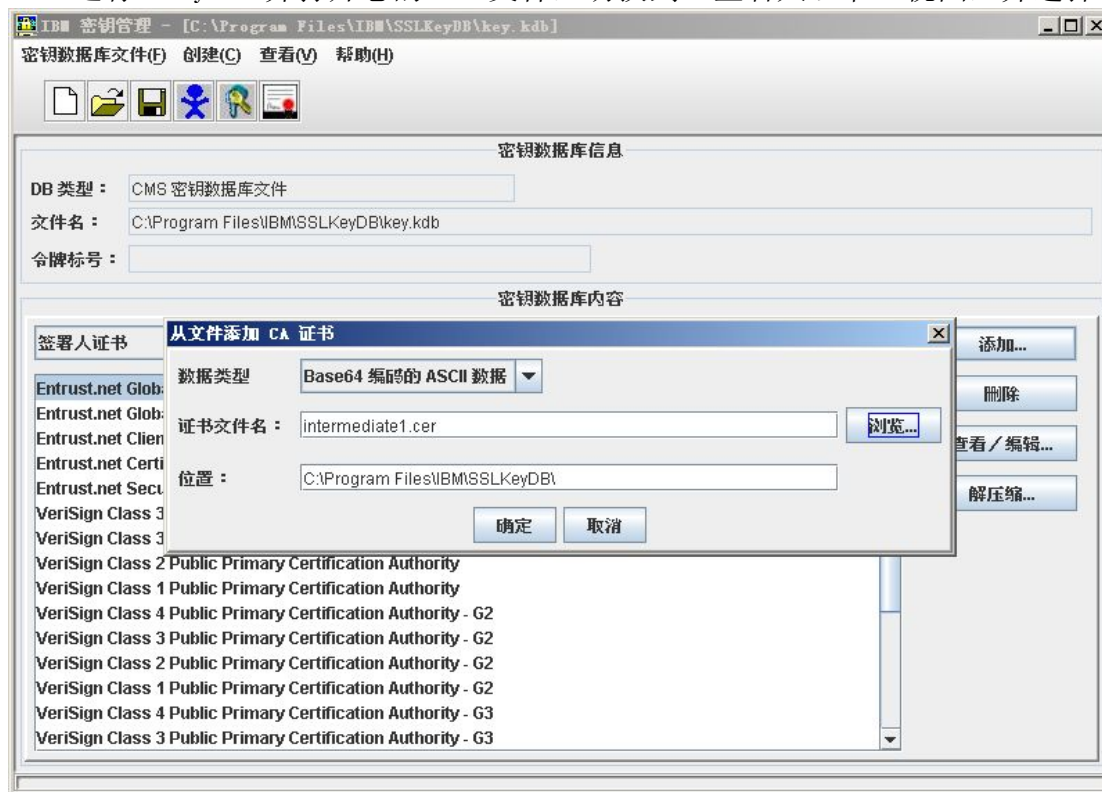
IBM 密钥管理 - [C:\Program Files\IBM\SSLKeyDB\key.kdb]

密钥数据库文件(F) 创建(C) 查看(V) 帮助(H)

密钥数据库信息

DB 类型： CMS 密钥数据库文件

文件名： C:\Program Files\IBM\SSLKeyDB\key.kdb

令牌标号：

密钥数据库内容

签署人证书

添加...

删除

查看／编辑...

解压缩...

Entrust.net Glob
Entrust.net Glob
Entrust.net Clien
Entrust.net Certi
Entrust.net Secu
VeriSign Class 3
VeriSign Class 3
VeriSign Class 2 Public Primary Certification Authority
VeriSign Class 1 Public Primary Certification Authority
VeriSign Class 4 Public Primary Certification Authority - G2
VeriSign Class 3 Public Primary Certification Authority - G2
VeriSign Class 2 Public Primary Certification Authority - G2
VeriSign Class 1 Public Primary Certification Authority - G2
VeriSign Class 4 Public Primary Certification Authority - G3
VeriSign Class 3 Public Primary Certification Authority - G3

从文件添加 CA 证书

数据类型 Base64 编码的 ASCII 数据

证书文件名： intermediate1.cer 浏览...

位置： C:\Program Files\IBM\SSLKeyDB\

确定 取消